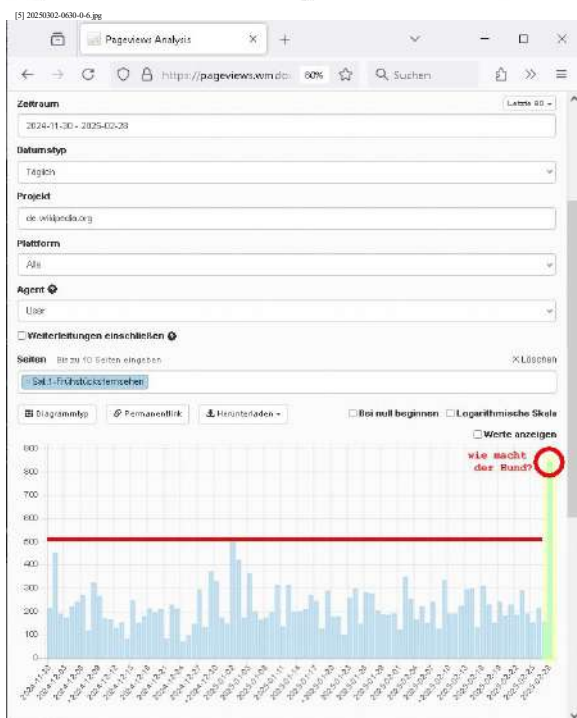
[5] 20250302-0630-0-6.jpg

Pageviews Analysis

https://pageviews.wmcloud 80% Suchen

Zeitraum
Letzte 90
2024-11-30 - 2025-02-28

Datumstyp
Täglich

Projekt
de.wikipedia.org

Plattform
Alle

Agent
User

Weiterleitungen einschließen

Seiten Bis zu 10 Seiten eingeben
Löschen
Sat.1-Frühstücksfernsehen

Diagrammtyp
Permanentlink
Herunterladen
Bei null beginnen
Logarithmische Skala
Werte anzeigen

800
700
600
500
400
300
200
100
0

wie macht der Bund?

2024-11-30
2024-12-03
2024-12-06
2024-12-09
2024-12-12
2024-12-15
2024-12-18
2024-12-21
2024-12-24
2024-12-27
2024-12-30
2025-01-02
2025-01-05
2025-01-08
2025-01-11
2025-01-14
2025-01-17
2025-01-20
2025-01-23
2025-01-26
2025-01-29
2025-02-01
2025-02-04
2025-02-07
2025-02-10
2025-02-13
2025-02-16
2025-02-19
2025-02-22
2025-02-25
2025-02-28